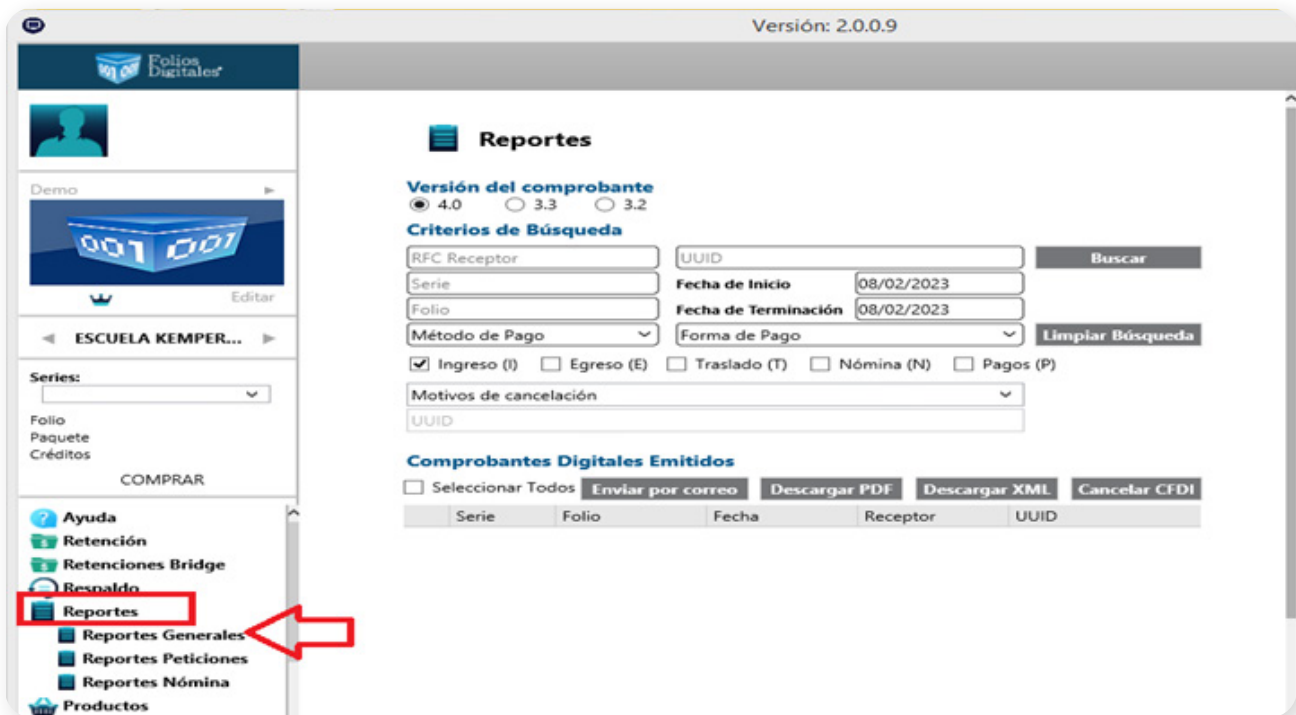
Versión: 2.0.0.9

Folios Digitales

Demo

001 001

Editar

ESCUELA KEMPER...

Series:

Folio
Paquete
Créditos

COMPRAR

Ayuda
Retención
Retenciones Bridge
Respaldo
Reportes
Reportes Generales
Reportes Peticiones
Reportes Nómina
Productos

Reportes

Versión del comprobante
4.0 3.3 3.2

Criterios de Búsqueda

RFC Receptor
UUID
Buscar
Serie
Fecha de Inicio 08/02/2023
Folio
Fecha de Terminación 08/02/2023
Método de Pago
Forma de Pago
Limpiar Búsqueda

Ingreso (I) Egreso (E) Traslado (T) Nómina (N) Pagos (P)

Motivos de cancelación
UUID

Comprobantes Digitales Emitidos

Seleccionar Todos
Enviar por correo
Descargar PDF
Descargar XML
Cancelar CFDI

| | Serie | Folio | Fecha | Receptor | UUID |
|---|---|---|---|---|---|